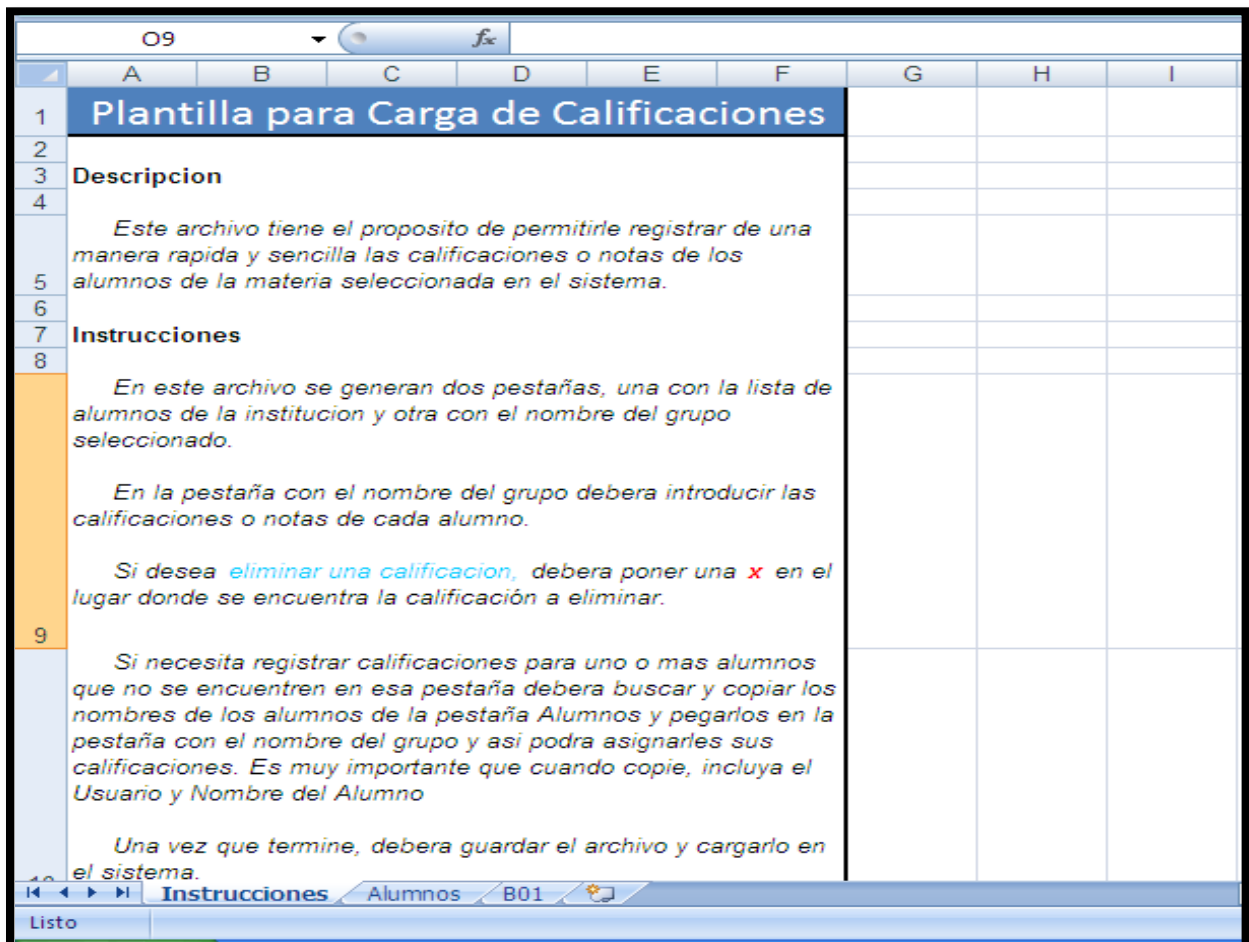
O9 $f_x$

| | A | B | C | D | E | F | G | H | I |
|---|---|---|---|---|---|---|---|---|---|

1 Plantilla para Carga de Calificaciones

2

3 Descripcion

4

Este archivo tiene el proposito de permitirle registrar de una manera rapida y sencilla las calificaciones o notas de los alumnos de la materia seleccionada en el sistema.

5

6

7 Instrucciones

8

En este archivo se generan dos pestañas, una con la lista de alumnos de la institucion y otra con el nombre del grupo seleccionado.

En la pestaña con el nombre del grupo debera introducir las calificaciones o notas de cada alumno.

Si desea eliminar una calificacion, debera poner una x en el lugar donde se encuentra la calificación a eliminar.

9

Si necesita registrar calificaciones para uno o mas alumnos que no se encuentren en esa pestaña debera buscar y copiar los nombres de los alumnos de la pestaña Alumnos y pegarlos en la pestaña con el nombre del grupo y asi podra asignarles sus calificaciones. Es muy importante que cuando copie, incluya el Usuario y Nombre del Alumno

Una vez que termine, debera guardar el archivo y cargarlo en el sistema.

Instrucciones Alumnos B01

Listo